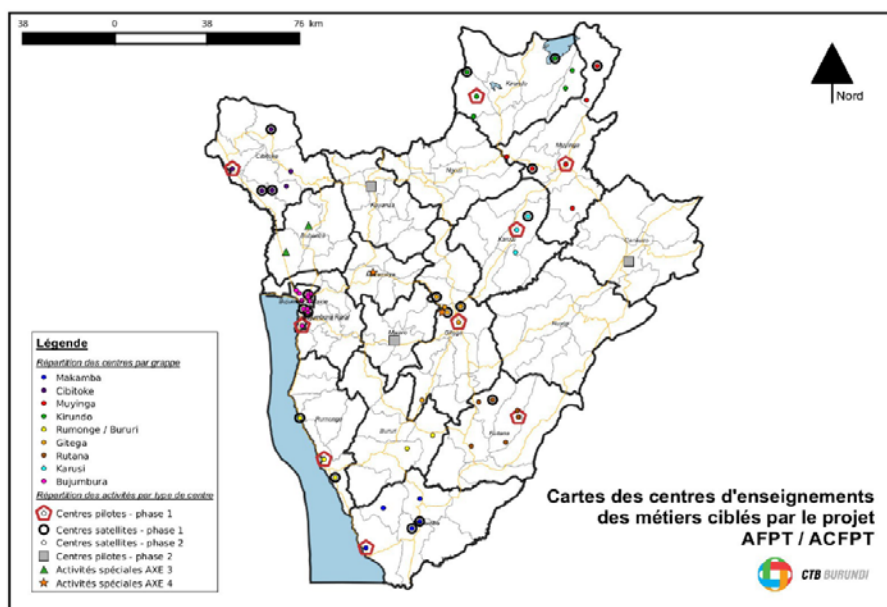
38 0 38 76 km

Nord

Légende

Répartition des centres par grappe

Makamba
Cibitoke
Muyinga
Kirundo
Rumonge / Bururi
Gitega
Rutana
Karusi
Bujumbura

Répartition des activités par type de centre

Centres pilotes - phase 1
Centres satellites - phase 1
Centres satellites - phase 2
Centres pilotes - phase 2
Activités spéciales AXE 3
Activités spéciales AXE 4

Cartes des centres d'enseignements des métiers ciblés par le projet AFPT / ACFPT

CTB BURUNDI

Kirundo
Cibitoke
Muyinga
Ngozi
Kayanza
Bubanza
Muramvya
Karusi
Cankuzo
Bujumbura
Bujumbura Rural
Mwaro
Gitega
Rumonge
Bururi
Rutana
Makamba
Ruyigi